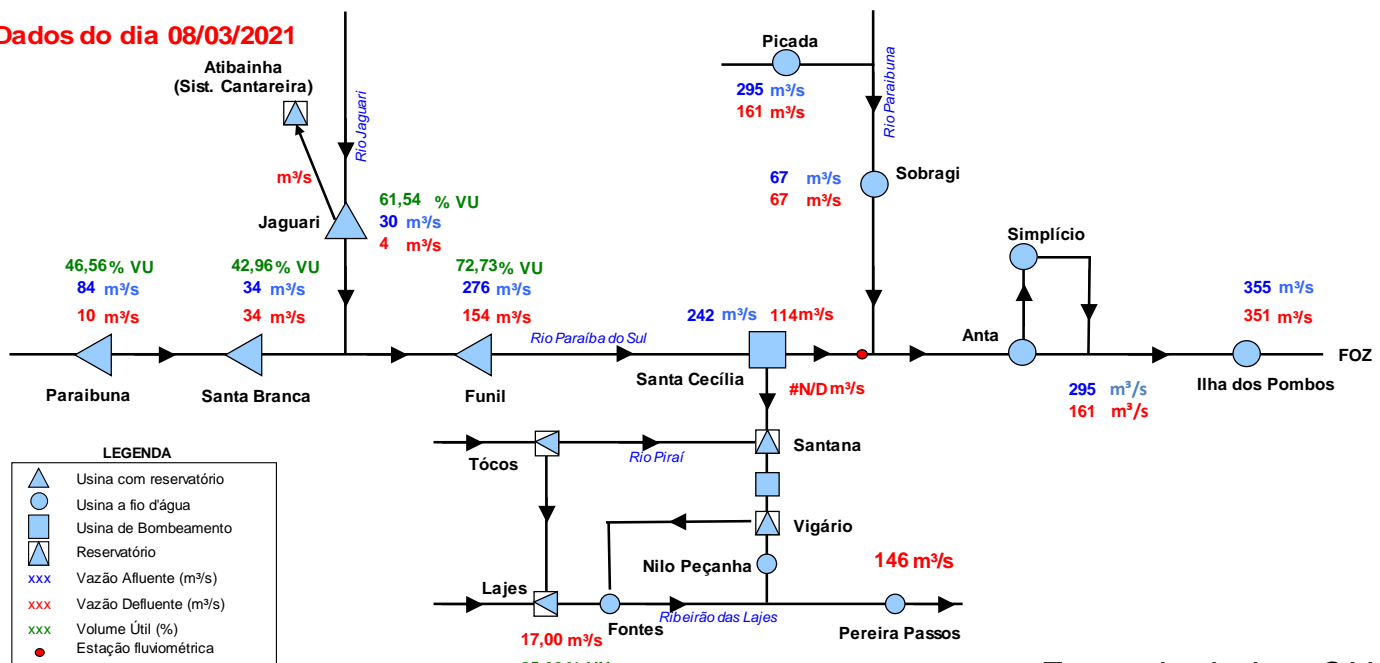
Dados do dia 08/03/2021

Atibainha (Sist. Cantareira)

Rio Jaguari

m³/s

Jaguari

61,54 % VU
30 m³/s
4 m³/s

Picada
295 m³/s
161 m³/s

Rio Paraibuna

67 m³/s
67 m³/s

Sobragi

Simplício

46,56 % VU
84 m³/s
10 m³/s

42,96 % VU
34 m³/s
34 m³/s

72,73 % VU
276 m³/s
154 m³/s

242 m³/s 114 m³/s

355 m³/s
351 m³/s

Anta

Rio Paraíba do Sul

Paraibuna

Santa Branca

Funil

Santa Cecília

#N/D m³/s

295 m³/s
161 m³/s

Ilha dos Pombos

FOZ

LEGENDA
Usina com reservatório
Usina a fio d'água
Usina de Bombeamento
Reservatório
xxx Vazão Afluente (m³/s)
xxx Vazão Defluente (m³/s)
xxx Volume Útil (%)
Estação fluviométrica

Tócos

Rio Piraí

Santana

Vigário

Nilo Peçanha

146 m³/s

Lajes

Fontes

Ribeirão das Lajes

Pereira Passos

17,00 m³/s

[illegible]